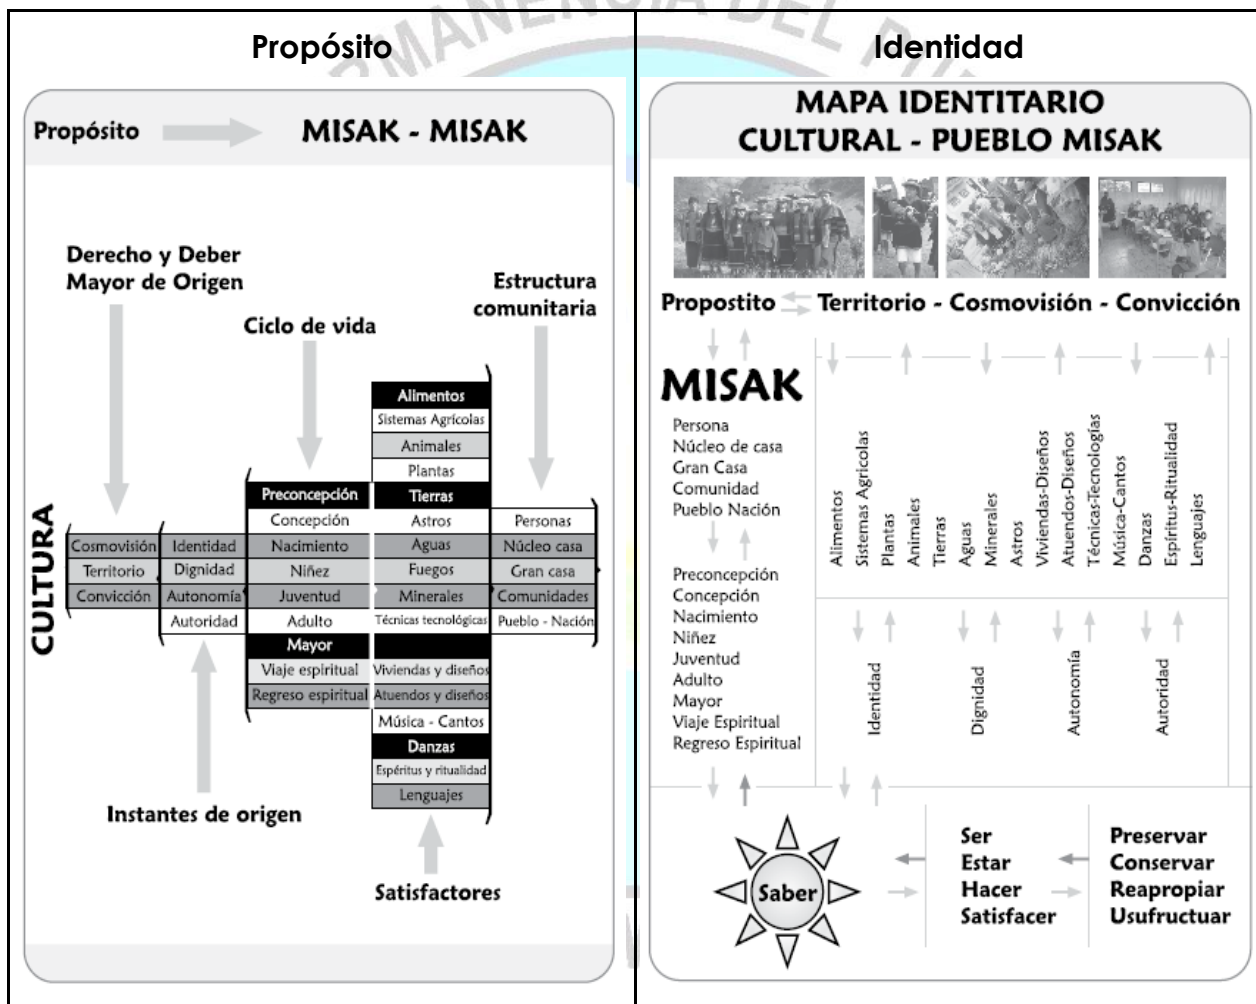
Propósito

Propósito MISAK - MISAK

Derecho y Deber Mayor de Origen

Estructura comunitaria

Ciclo de vida

CULTURA

| Cosmovisión | Identidad | Preconcepción | Alimentos | Personas |
|---|---|---|---|---|
| Territorio | Dignidad | Concepción | Sistemas Agrícolas | Núcleo casa |
| Convicción | Autonomía | Nacimiento | Animales | Gran casa |
| | Autoridad | Niñez | Plantas | Comunidades |
| | | Juventud | Tierras | Pueblo - Nación |
| | | Adulto | Astros | |
| | | Mayor | Aguas | |
| | | Viaje espiritual | Fuegos | |
| | | Regreso espiritual | Minerales | |
| | | | Técnicas tecnológicas | |
| | | | Viviendas y diseños | |
| | | | Atuendos y diseños | |
| | | | Música - Cantos | |
| | | | Danzas | |
| | | | Espéritus y ritualidad | |
| | | | Lenguajes | |

Instantes de origen

Satisfactores

Identidad

MAPA IDENTITARIO CULTURAL - PUEBLO MISAK

Propostito Territorio - Cosmovisión - Convicción

MISAK

Persona
Núcleo de casa
Gran Casa
Comunidad
Pueblo Nación

Alimentos Sistemas Agricolas Plantas Animales Tierras Aguas Minerales Astros Viviendas-Diseños Atuendos-Diseños Técnicas-Tecnologías Música-Cantos Danzas Espíritu-Ritualidad Lenguajes

Preconcepción
Concepción
Nacimiento
Niñez
Juventud
Adulto
Mayor
Viaje Espiritual
Regreso Espiritual

Identidad Dignidad Autonomía Autoridad

Saber

Ser
Estar
Hacer
Satisfacer

Preservar
Conservar
Reapropiar
Usufructuar